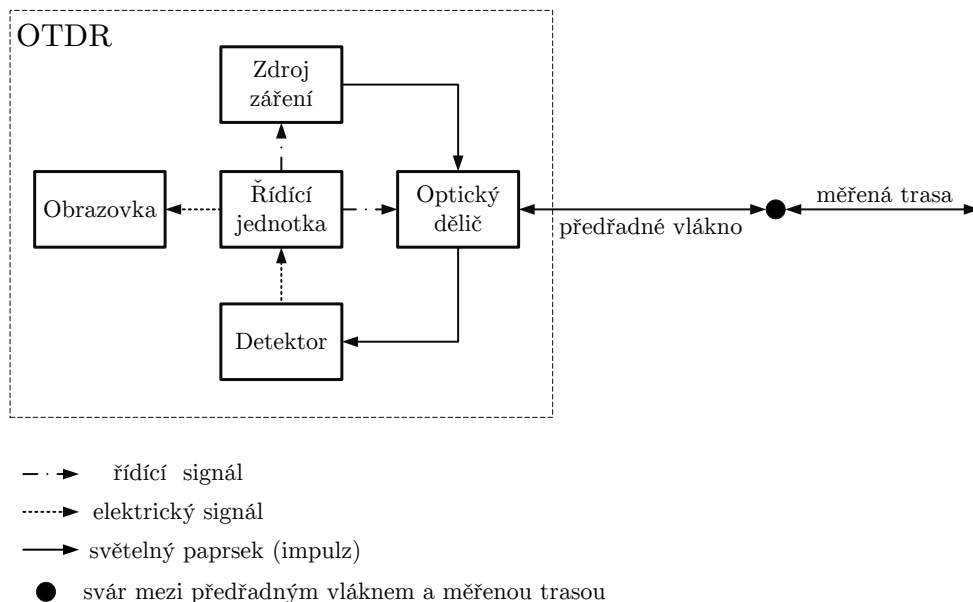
OTDR

Zdroj záření

Obrazovka

Řídící jednotka

Optický dělič

předřadné vlákno

měřená trasa

Detektor

řídící signál

elektrický signál

světelný paprsek (impulz)

svár mezi předřadným vláknem a měřenou trasou